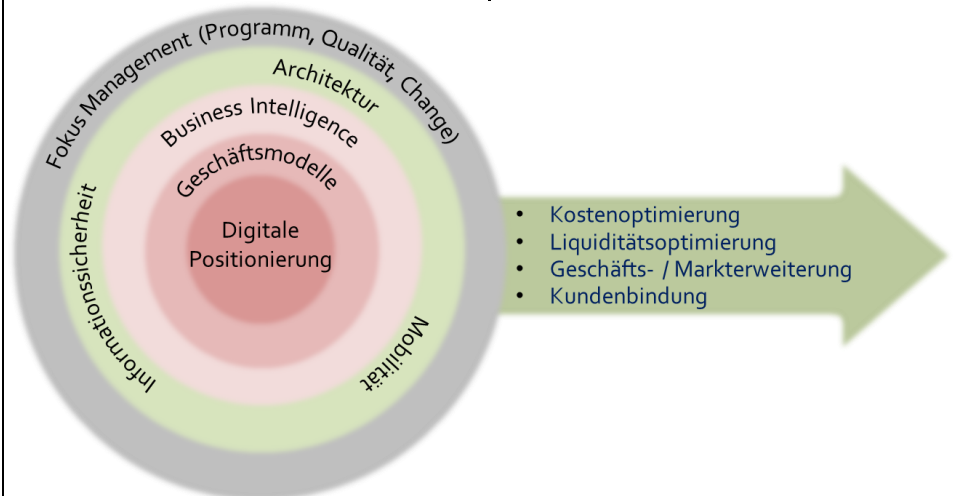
Fokus Management (Programm, Qualität, Change)

Architektur

Informationssicherheit

Mobilität

Business Intelligence

Geschäftsmodelle

Digitale Positionierung

- Kostenoptimierung
- Liquiditätsoptimierung
- Geschäfts- / Markterweiterung
- Kundenbindung